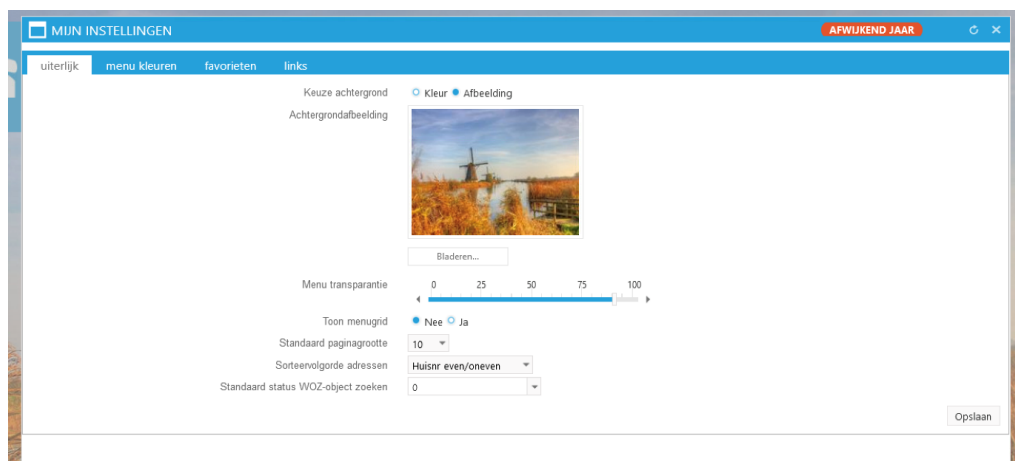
MIJN INSTELLINGEN

AFWIJKEND JAAR

uiterlijk menu kleuren favorieten links

Keuze achtergrond Kleur Afbeelding

Achtergrondafbeelding

Bladeren...

Menu transparantie 0 25 50 75 100

Toon menugrid Nee Ja

Standaard paginagrootte 10

Sorteervolgorde adressen Huisnr even/oneven

Standaard status WOZ-object zoeken 0

Opslaan